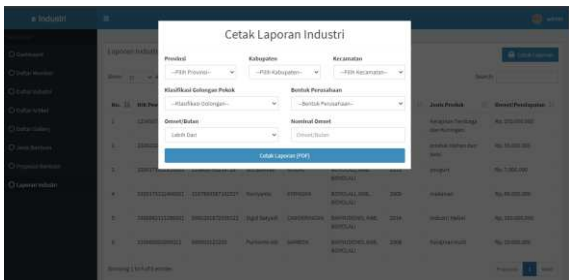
e-Industri

Cetak Laporan Industri

Provinsi
--Pilih Provinsi--

Kabupaten
--Pilih Kabupaten--

Kecamatan
--Pilih Kecamatan--

Klasifikasi Golongan Pokok
--Klasifikasi Golongan--

Bentuk Perusahaan
--Bentuk Perusahaan--

Omset/Bulan
Lebih Dari

Nominal Omset
Omset/Bulan

Cetak Laporan (PDF)

Laporan Industri

Cetak Laporan

Search:

No.

Jenis Produk

Omset/Pendapatan

Dashboard

Daftar Anggota

Daftar Industri

Daftar Produk

Laporan Industri

Rp. 1.000.000

Showing 1 to 5 of 5 entries

Previous 1 Next

admin